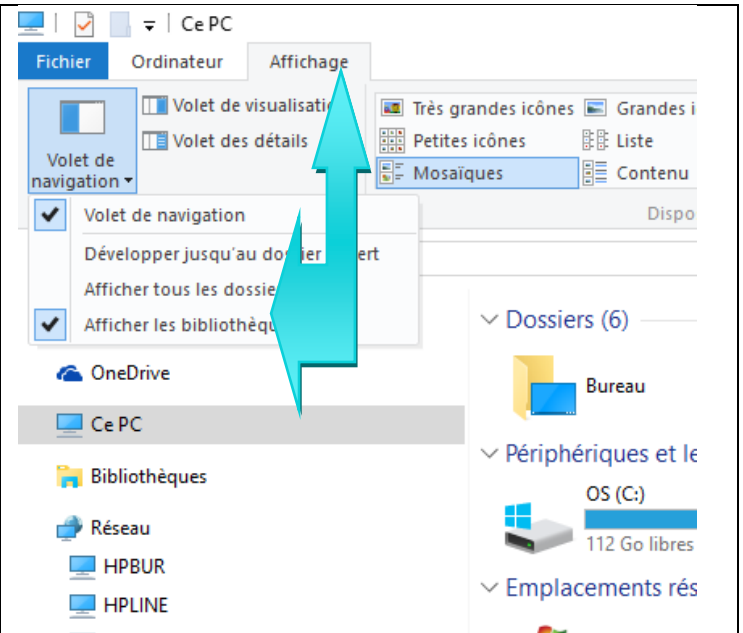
Ce PC

Fichier
Ordinateur
Affichage

Volet de navigation
Volet de visualisatio
Volet des détails

Très grandes icônes
Grandes i
Petites icônes
Liste
Mosaïques
Contenu
Dispo

Volet de navigation
Développer jusqu'au do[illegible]ert
Afficher tous les dossie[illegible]
Afficher les bibliothèqu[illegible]

OneDrive
Ce PC
Bibliothèques
Réseau
HPBUR
HPLINE

Dossiers (6)
Bureau
Périphériques et le
OS (C:)
112 Go libres
Emplacements rés